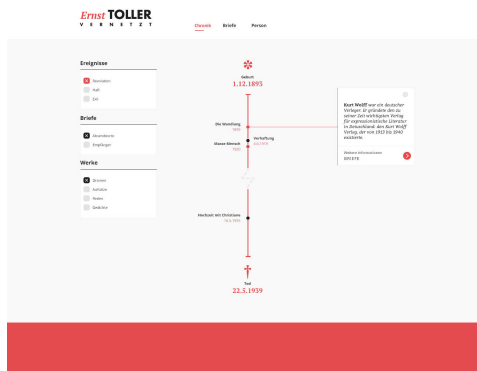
Ernst TOLLER
V E R N E T Z T

Chronik Briefe Person

Ereignisse
Revolution
Haft
Exil

Briefe
Absenderin
Empfänger

Werke
Dramen
Aufsätze
Reden
Gedichte

Geburt
1.12.1893

Die Wandlung
1919

Verhaftung
Juni 1919

Masse Mensch
1920

Hochzeit mit Christiane
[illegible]

Tod
22.5.1939

Kurt Wolff war ein deutscher Verleger. Er gründete den zu seiner Zeit wichtigsten Verlag für expressionistische Literatur in Deutschland: den Kurt Wolff Verlag, der von 1913 bis 1940 existierte.

Weitere Informationen
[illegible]